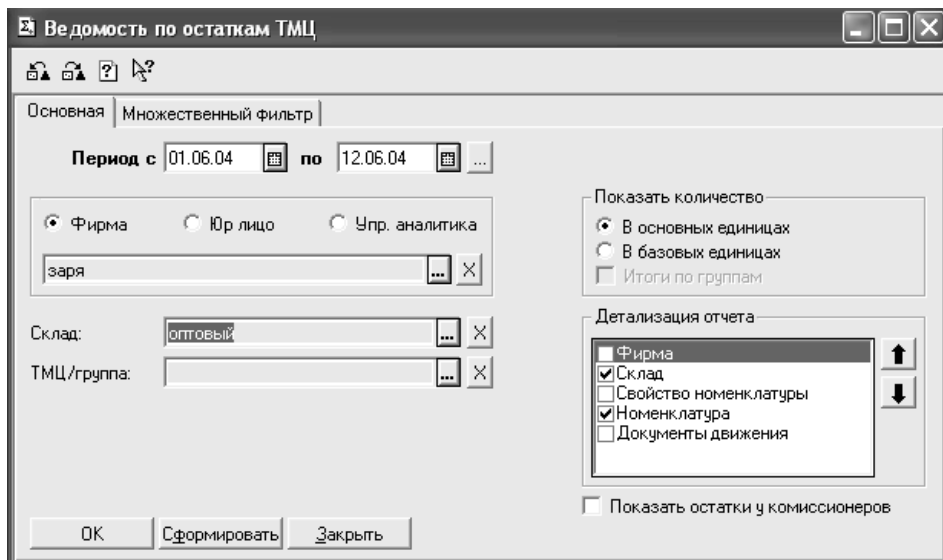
Ведомость по остаткам ТМЦ

Основная | Множественный фильтр

Период с 01.06.04 ... по 12.06.04 ...

Фирма
Юр лицо
Упр. аналитика

заря ... X

Склад: оптовый ... X
ТМЦ/группа: ... X

Показать количество
В основных единицах
В базовых единицах
Итоги по группам

Детализация отчета
Фирма
Склад
Свойство номенклатуры
Номенклатура
Документы движения

Показать остатки у комиссионеров

OK
Сформировать
Закрыть